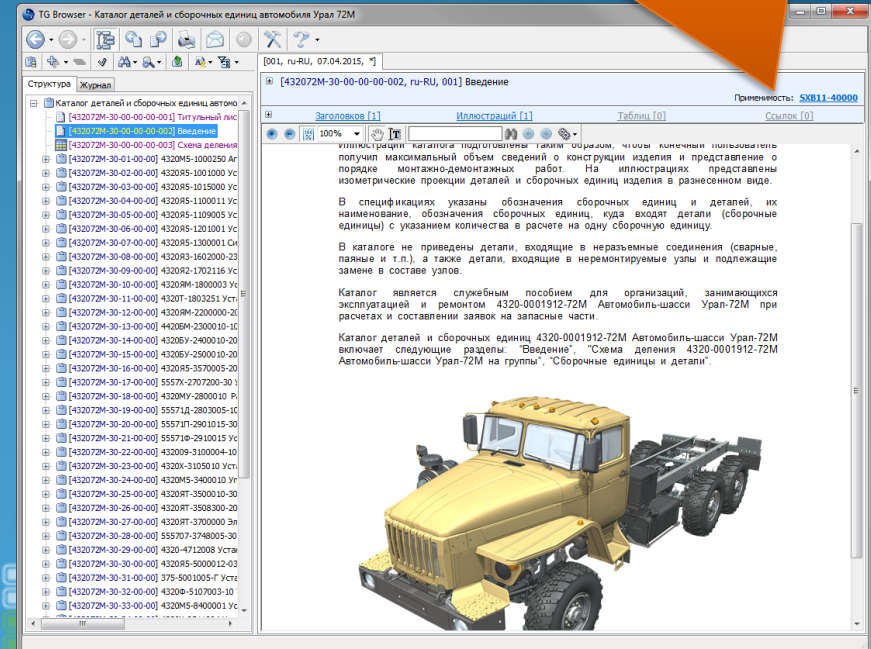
TG Browser - Каталог деталей и сборочных единиц автомобиля Урал 72М

Структура | Журнал

Каталог деталей и сборочных единиц автомо
[432072М-30-00-00-00-001] Титульный лис
[432072М-30-00-00-00-002] Введение
[432072М-30-00-00-00-003] Схема деления
[432072М-30-01-00-00] 4320М5-1000250 Аг
[432072М-30-02-00-00] 4320Я5-1001000 Ус
[432072М-30-03-00-00] 4320Я5-1015000 Ус
[432072М-30-04-00-00] 4320Я5-1100011 Ус
[432072М-30-05-00-00] 4320Я5-1109005 Ус
[432072М-30-06-00-00] 4320Я5-1201001 Ус
[432072М-30-07-00-00] 4320Я5-1300001 Си
[432072М-30-08-00-00] 4320Я3-1602000-23
[432072М-30-09-00-00] 4320Я2-1702116 Ус
[432072М-30-10-00-00] 4320ЯМ-1800003 Ус
[432072М-30-11-00-00] 4320Т-1803251 Уста
[432072М-30-12-00-00] 4320ЯМ-2200000-20
[432072М-30-13-00-00] 4420БМ-2300010-10
[432072М-30-14-00-00] 4320БУ-2400010-20
[432072М-30-15-00-00] 4320БУ-2500010-20
[432072М-30-16-00-00] 4320Я5-3570005-20
[432072М-30-17-00-00] 5557Х-2707200-30 У
[432072М-30-18-00-00] 4320МУ-2800010 Р
[432072М-30-19-00-00] 55571Д-2803005-10
[432072М-30-20-00-00] 55571П-2901015-30
[432072М-30-21-00-00] 55571Ф-2910015 Ус
[432072М-30-22-00-00] 432009-3100004-10
[432072М-30-23-00-00] 4320Х-3105010 Уст
[432072М-30-24-00-00] 4320М5-3400010 Уг
[432072М-30-25-00-00] 4320ЯТ-3500010-30
[432072М-30-26-00-00] 4320ЯТ-3508300-20
[432072М-30-27-00-00] 4320ЯТ-3700000 Эл
[432072М-30-28-00-00] 555707-3748005-30
[432072М-30-29-00-00] 4320-4712008 Устан
[432072М-30-30-00-00] 4320Я5-5000012-03
[432072М-30-31-00-00] 375-5001005-Г Уста
[432072М-30-32-00-00] 4320Ф-5107003-10
[432072М-30-33-00-00] 4320М5-8400001 Ус

[001, ru-RU, 07.04.2015, *]

[432072М-30-00-00-00-002, ru-RU, 001] Введение

Применимость: SXB11-40000

Заголовков [1] | Иллюстраций [1] | Таблиц [0] | Ссылок [0]

100%

Иллюстрации каталога подготовлены таким образом, чтобы конечный пользователь получил максимальный объем сведений о конструкции изделия и представление о порядке монтажно-демонтажных работ. На иллюстрациях представлены изометрические проекции деталей и сборочных единиц изделия в разнесенном виде.

В спецификациях указаны обозначения сборочных единиц и деталей, их наименование, обозначения сборочных единиц, куда входят детали (сборочные единицы) с указанием количества в расчете на одну сборочную единицу.

В каталоге не приведены детали, входящие в неразъемные соединения (сварные, паяные и т.п.), а также детали, входящие в неремонтируемые узлы и подлежащие замене в составе узлов.

Каталог является служебным пособием для организаций, занимающихся эксплуатацией и ремонтом 4320-0001912-72М Автомобиль-шасси Урал-72М при расчетах и составлении заявок на запасные части.

Каталог деталей и сборочных единиц 4320-0001912-72М Автомобиль-шасси Урал-72М включает следующие разделы: "Введение", "Схема деления 4320-0001912-72М Автомобиль-шасси Урал-72М на группы", "Сборочные единицы и детали".